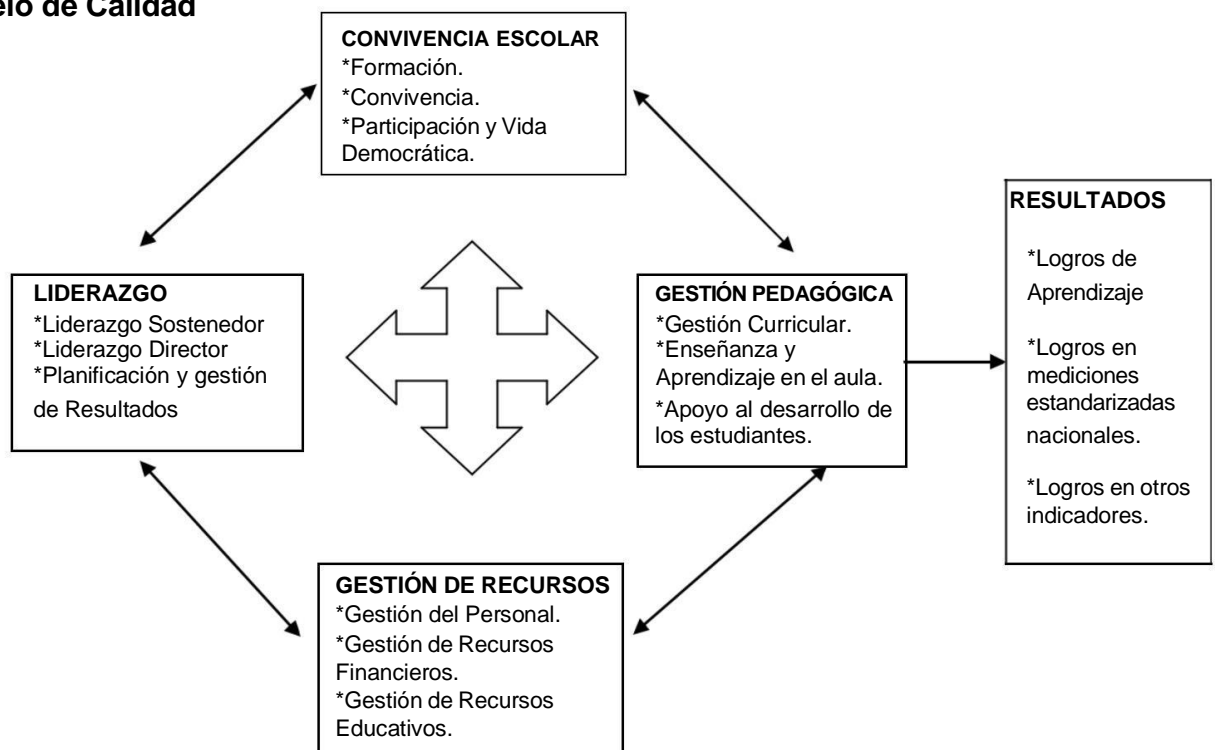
elo de Calidad

CONVIVENCIA ESCOLAR
*Formación.
*Convivencia.
*Participación y Vida Democrática.

LIDERAZGO
*Liderazgo Sostenedor
*Liderazgo Director
*Planificación y gestión de Resultados

GESTIÓN PEDAGÓGICA
*Gestión Curricular.
*Enseñanza y Aprendizaje en el aula.
*Apoyo al desarrollo de los estudiantes.

RESULTADOS
*Logros de Aprendizaje
*Logros en mediciones estandarizadas nacionales.
*Logros en otros indicadores.

GESTIÓN DE RECURSOS
*Gestión del Personal.
*Gestión de Recursos Financieros.
*Gestión de Recursos Educativos.